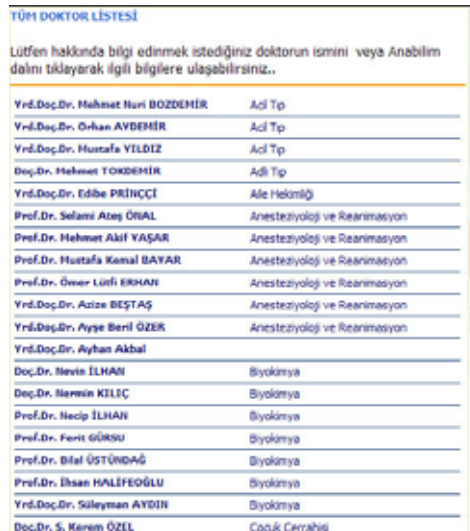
TÜM DOKTOR LİSTESİ

Lütfen hakkında bilgi edinmek istediğiniz doktorun ismini veya Anabilim dalını tıklayarak ilgili bilgilere ulaşabilirsiniz..

| | |
|---|---|
| Yrd.Doç.Dr. Mehmet Nuri BOZDEMİR | Acil Tıp |
| Yrd.Doç.Dr. Orhan AYDEMİR | Acil Tıp |
| Yrd.Doç.Dr. Mustafa YILDIZ | Acil Tıp |
| Doç.Dr. Mehmet TOKDEMİR | Adli Tıp |
| Yrd.Doç.Dr. Edibe PRİNÇCİ | Aile Hekimliği |
| Prof.Dr. Selami Ateş ÖNAL | Anesteziyoloji ve Reanimasyon |
| Prof.Dr. Mehmet Akif YAŞAR | Anesteziyoloji ve Reanimasyon |
| Prof.Dr. Mustafa Kemal BAYAR | Anesteziyoloji ve Reanimasyon |
| Prof.Dr. Ömer Lütfi ERHAN | Anesteziyoloji ve Reanimasyon |
| Yrd.Doç.Dr. Azize BEŞTAŞ | Anesteziyoloji ve Reanimasyon |
| Yrd.Doç.Dr. Ayşe Beril ÖZER | Anesteziyoloji ve Reanimasyon |
| Yrd.Doç.Dr. Ayhan Akbal | |
| Doç.Dr. Nevin İLHAN | Biyokimya |
| Doç.Dr. Nermin KILIÇ | Biyokimya |
| Prof.Dr. Necip İLHAN | Biyokimya |
| Prof.Dr. Ferit GÜRSU | Biyokimya |
| Prof.Dr. Bilal ÜSTÜNDAĞ | Biyokimya |
| Prof.Dr. İhsan HALİFEOĞLU | Biyokimya |
| Yrd.Doç.Dr. Süleyman AYDIN | Biyokimya |
| Doç.Dr. S. Kerem ÖZEL | Çocuk Cerrahisi |